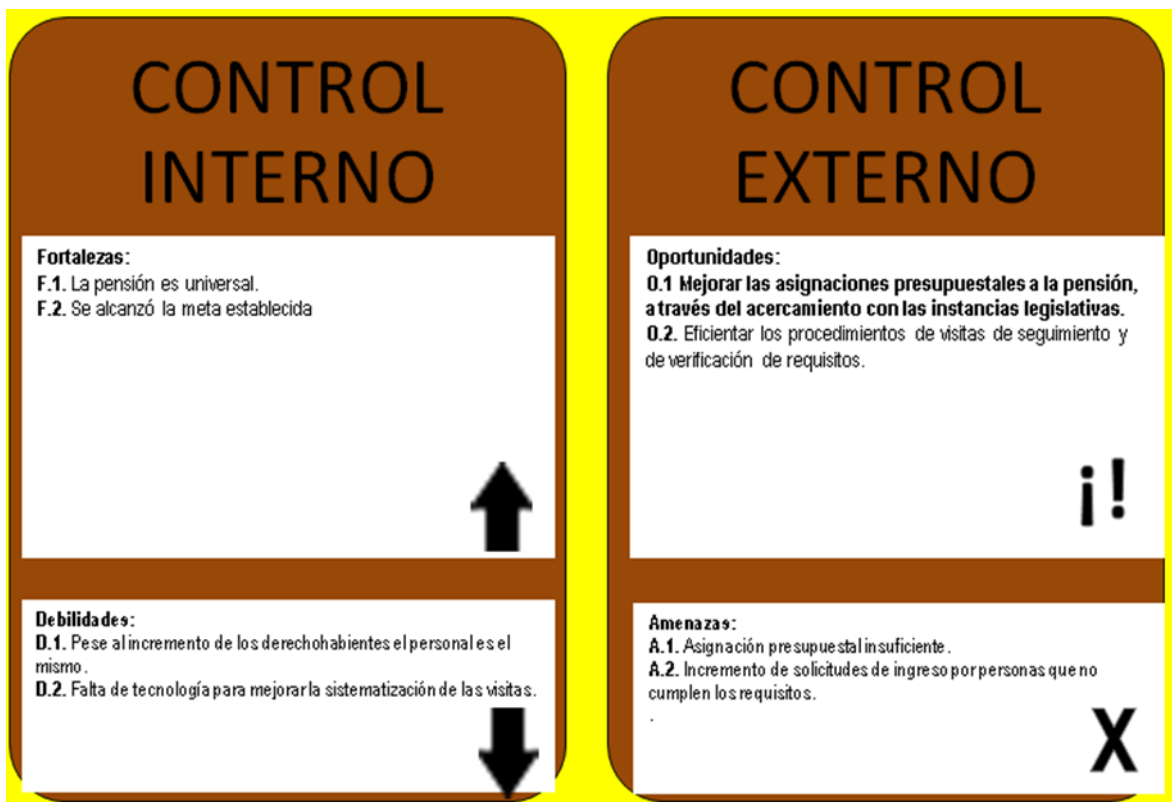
CONTROL INTERNO

Fortalezas:
F.1. La pensión es universal.
F.2. Se alcanzó la meta establecida

Debilidades:
D.1. Pese al incremento de los derechohabientes el personal es el mismo.
D.2. Falta de tecnología para mejorar la sistematización de las visitas.

CONTROL EXTERNO

Oportunidades:
O.1 Mejorar las asignaciones presupuestales a la pensión, a través del acercamiento con las instancias legislativas.
O.2. Eficientar los procedimientos de visitas de seguimiento y de verificación de requisitos.

¡!

Amenazas:
A.1. Asignación presupuestal insuficiente.
A.2. Incremento de solicitudes de ingreso por personas que no cumplen los requisitos.
.

X